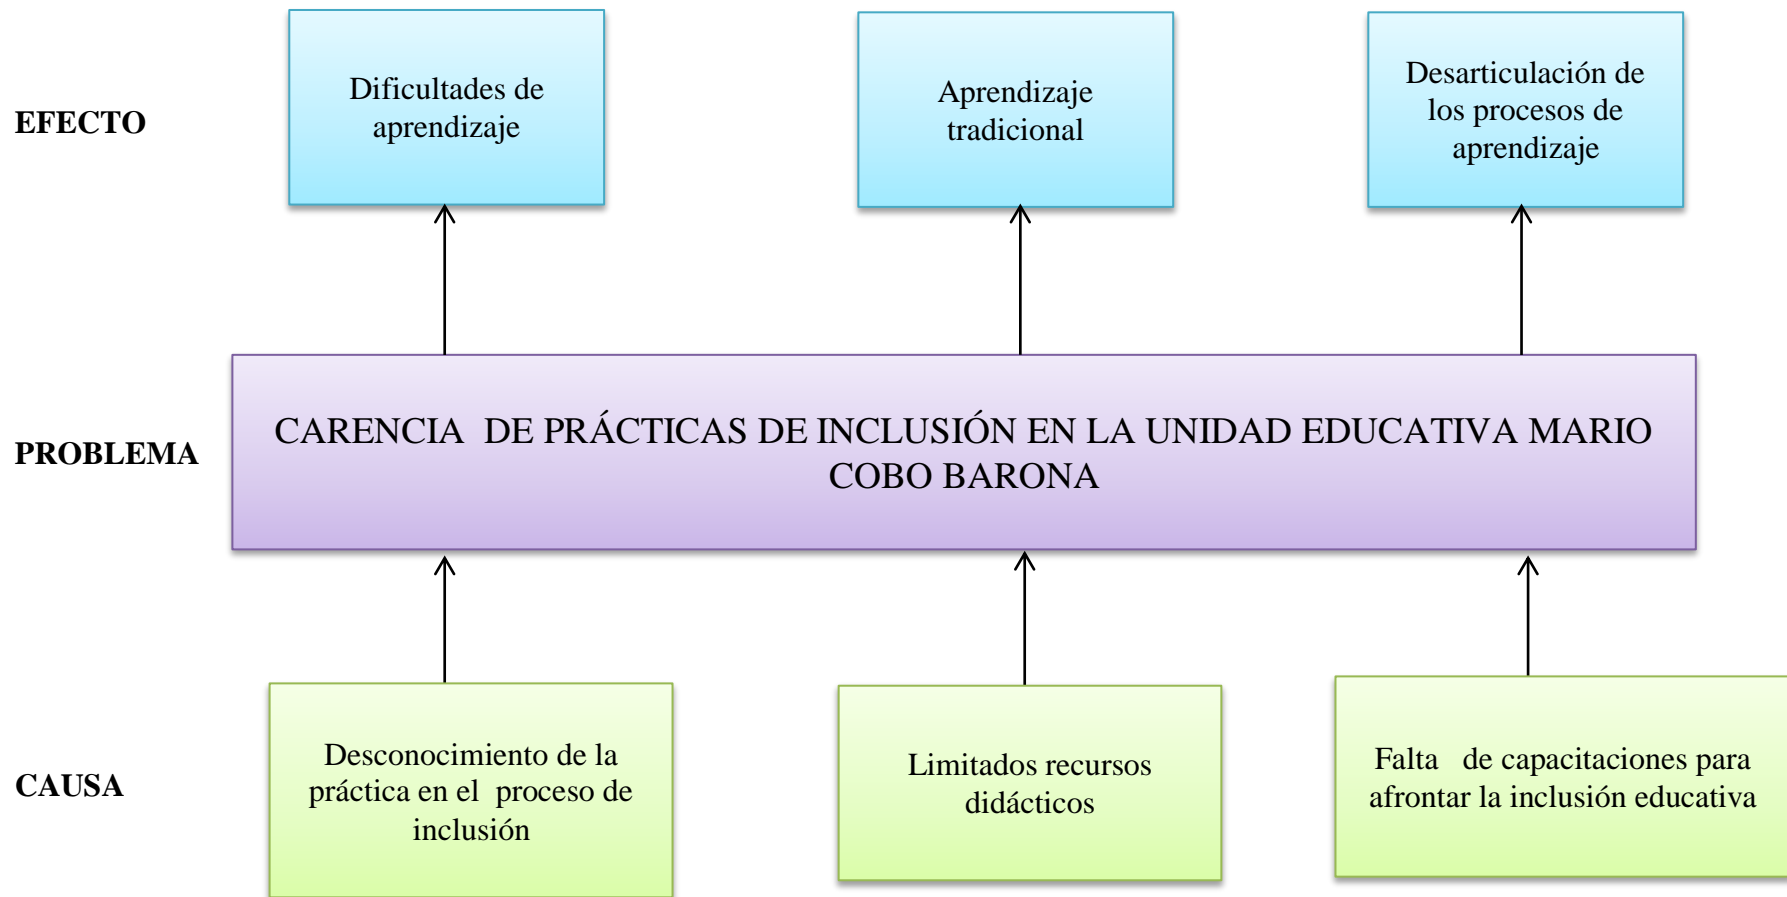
EFECTO

Dificultades de aprendizaje

Aprendizaje tradicional

Desarticulación de los procesos de aprendizaje

PROBLEMA

CARENCIA DE PRÁCTICAS DE INCLUSIÓN EN LA UNIDAD EDUCATIVA MARIO COBO BARONA

CAUSA

Desconocimiento de la práctica en el proceso de inclusión

Limitados recursos didácticos

Falta de capacitaciones para afrontar la inclusión educativa